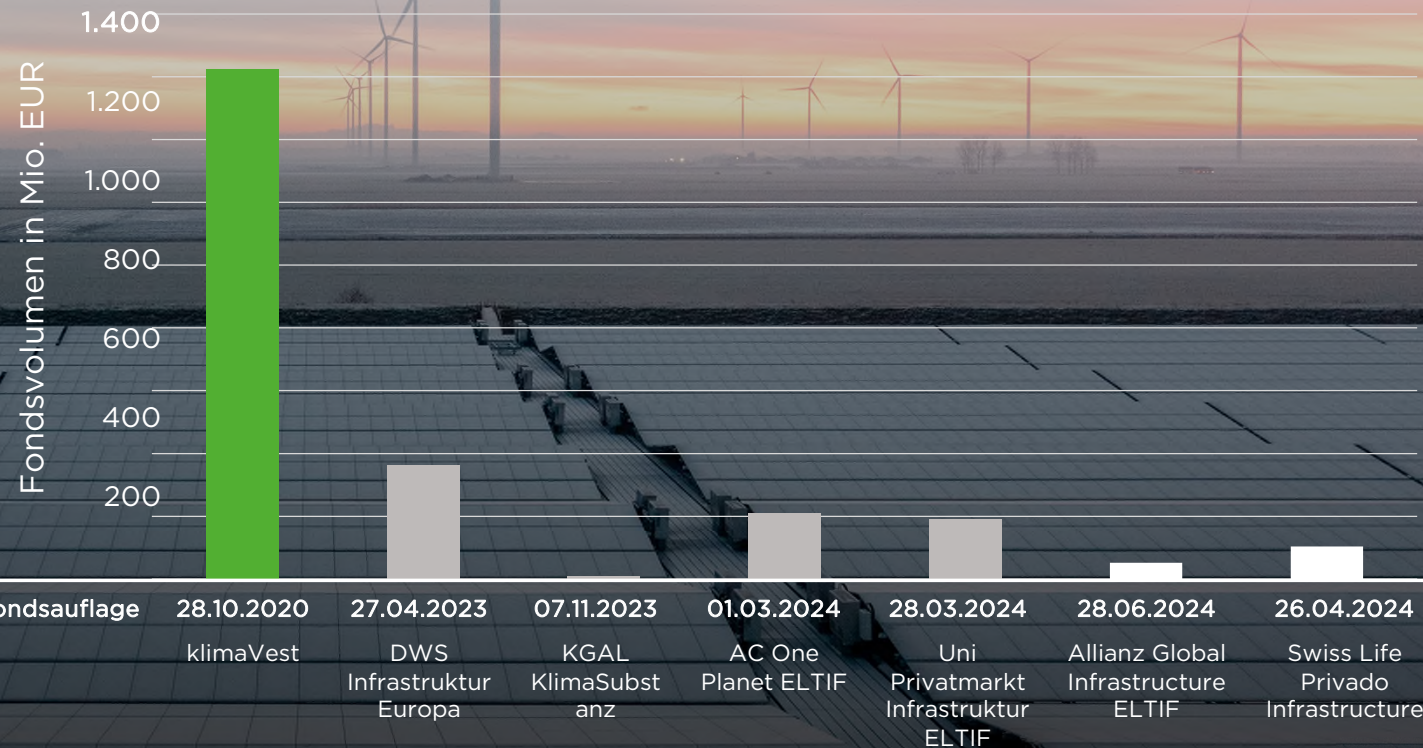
1.400
1.200
1.000
800
600
400
200

Fondsvolumen in Mio. EUR

ondsauflage

| 28.10.2020 | 27.04.2023 | 07.11.2023 | 01.03.2024 | 28.03.2024 | 28.06.2024 | 26.04.2024 |
|---|---|---|---|---|---|---|
| klimaVest | DWS Infrastruktur Europa | KGAL KlimaSubstanz | AC One Planet ELTIF | Uni Privatmarkt Infrastruktur ELTIF | Allianz Global Infrastructure ELTIF | Swiss Life Privado Infrastructure |